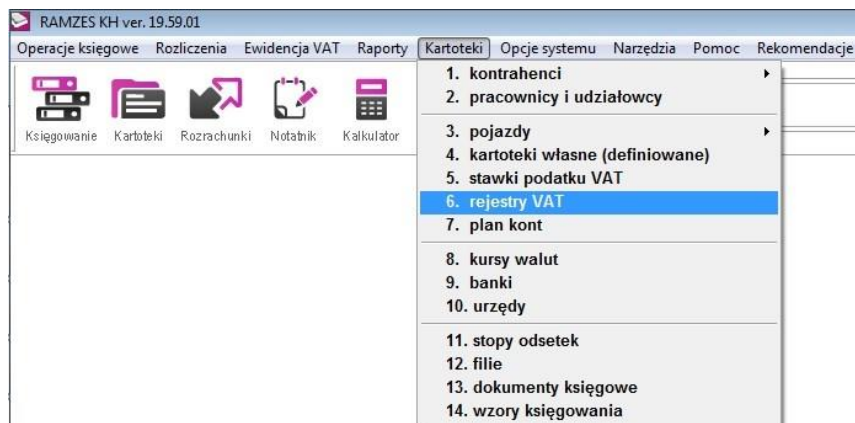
RAMZES KH ver. 19.59.01

Operacje księgowe Rozliczenia Ewidencja VAT Raporty Kartoteki Opcje systemu Narzędzia Pomoc Rekomendacje

Księgowanie Kartoteki Rozrachunki Notatnik Kalkulator

1. kontrahenci
2. pracownicy i udziałowcy
3. pojazdy
4. kartoteki własne (definiowane)
5. stawki podatku VAT
6. rejestry VAT
7. plan kont
8. kursy walut
9. banki
10. urzędy
11. stopy odsetek
12. filie
13. dokumenty księgowe
14. wzory księgowania